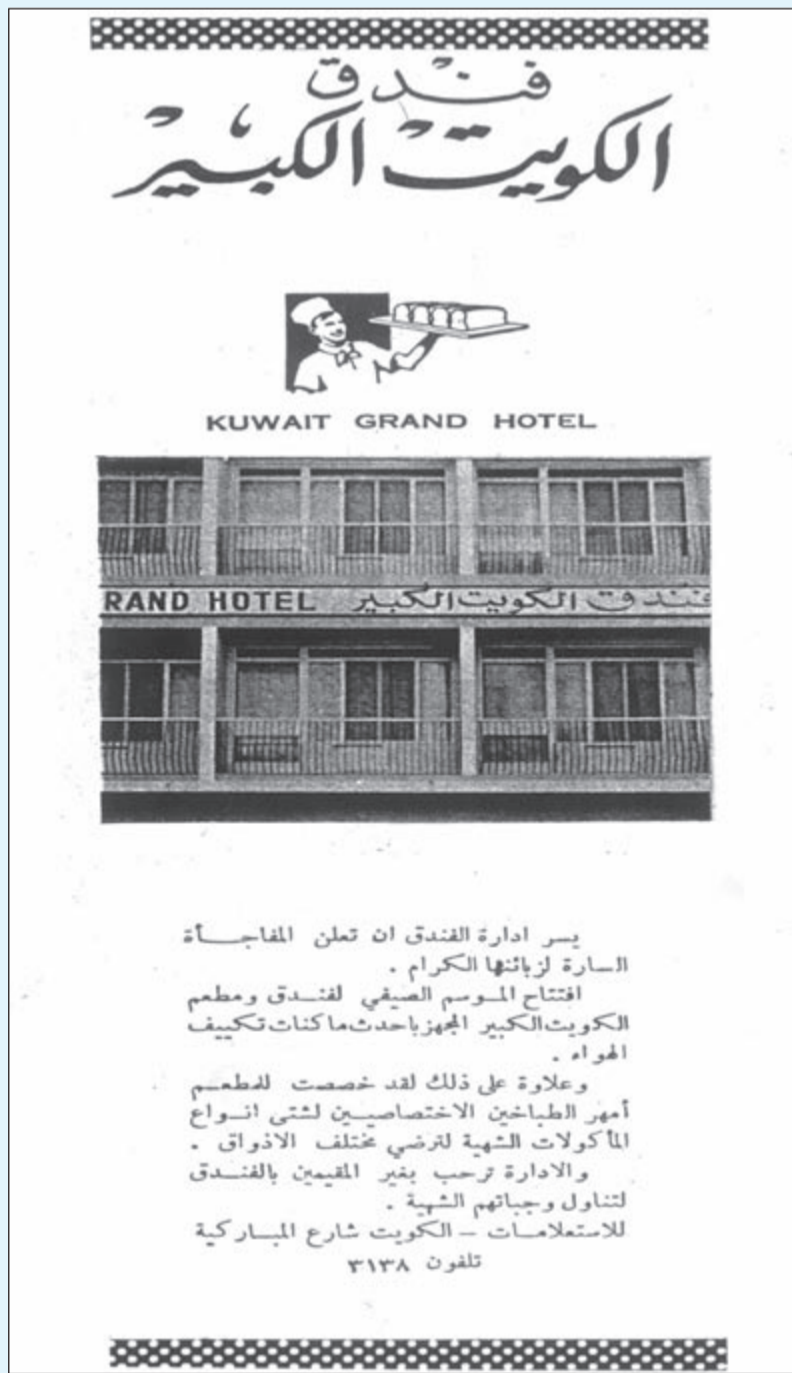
فندق
الكويت الكبير

KUWAIT GRAND HOTEL

RAND HOTEL فندق الكويت الكبير

يسر ادارة الفندق ان تعلن المفاجــأة السارة لزبائنها الكرام .
افتتاح الموسم الصيفي لفنـدق ومطعم الكويت الكبير المجهز باحدث ماكنات تكييف الهواء .
وعلاوة على ذلك لقد خصصت للمطعم أمهر الطباخين الاختصاصيين لشتى انواع المأكولات الشهية لترضي مختلف الاذواق .
والادارة ترحب بغير المقيمين بالفندق لتناول وجباتهم الشهية .
للاستعلامات – الكويت شارع المباركية
تلفون ٣١٣٨